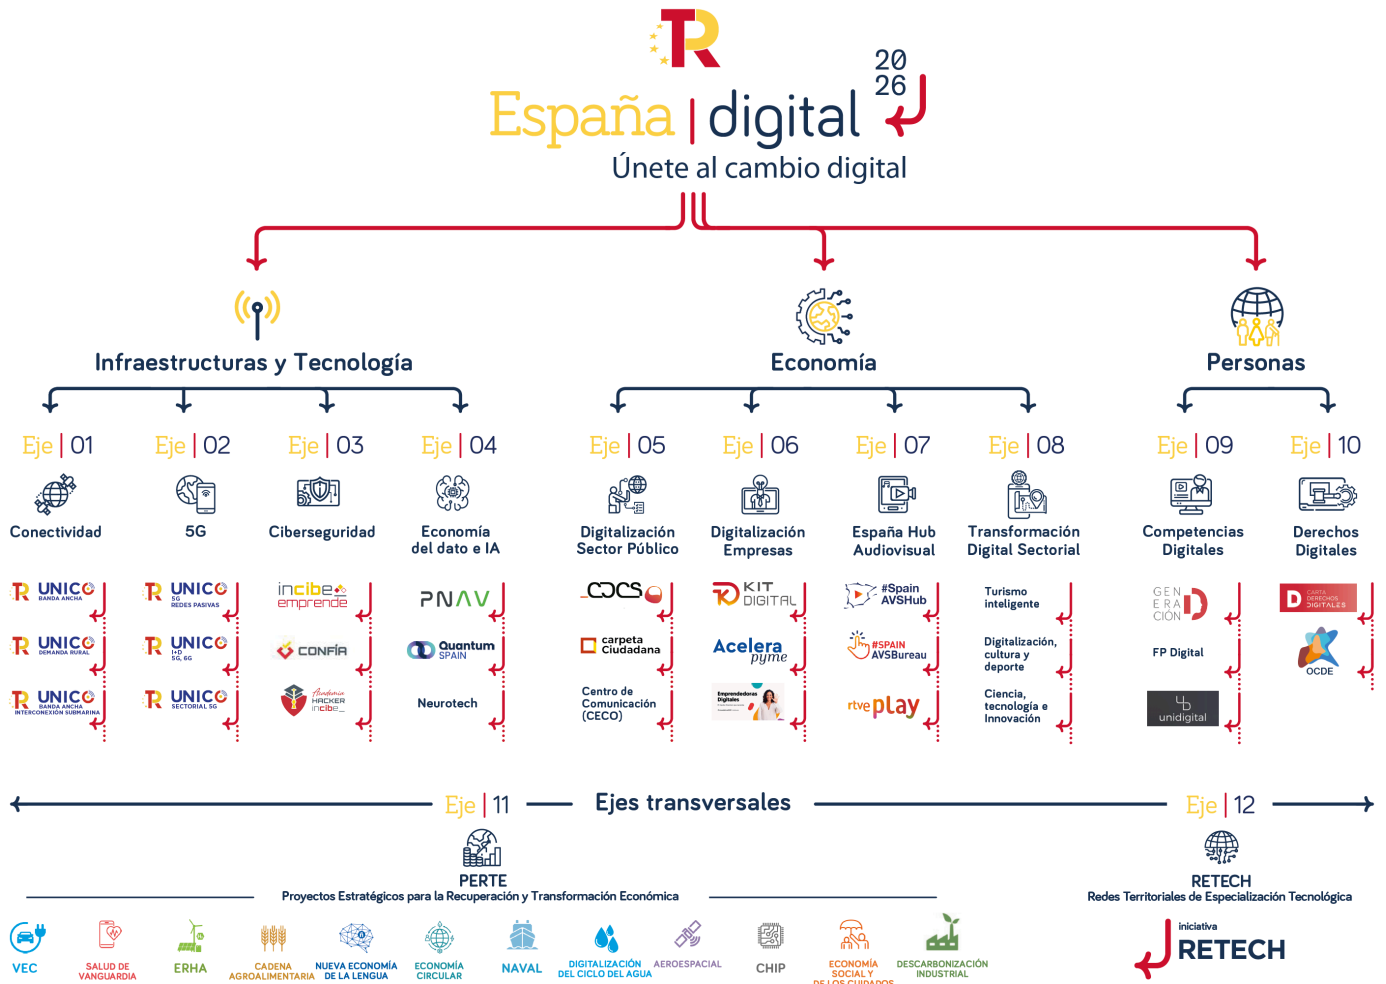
España | digital 2026
Únete al cambio digital

Infraestructuras y Tecnología

Economía

Personas

Eje | 01
Conectividad
UNICO BANDA ANCHA
UNICO DEMANDA RURAL
UNICO BANDA ANCHA INTERCONEXIÓN SUBMARINA

Eje | 02
5G
UNICO 5G REDES PASIVAS
UNICO I+D 5G, 6G
UNICO SECTORIAL 5G

Eje | 03
Ciberseguridad
incibe emprende
CONFÍA
Academia HACKER incibe

Eje | 04
Economía del dato e IA
PNAV
Quantum SPAIN
Neurotech

Eje | 05
Digitalización Sector Público
CDCS
carpeta Ciudadana
Centro de Comunicación (CECO)

Eje | 06
Digitalización Empresas
KIT DIGITAL
Acelera pyme
Emprendedoras Digitales

Eje | 07
España Hub Audiovisual
#Spain AVSHub
#SPAIN AVSBureau
rtve play

Eje | 08
Transformación Digital Sectorial
Turismo inteligente
Digitalización, cultura y deporte
Ciencia, tecnología e Innovación

Eje | 09
Competencias Digitales
GEN E RA CIÓN D
FP Digital
unidigital

Eje | 10
Derechos Digitales
CARTA DERECHOS DIGITALES
OCDE

Eje | 11
Ejes transversales
Eje | 12

PERTE
Proyectos Estratégicos para la Recuperación y Transformación Económica

RETECH
Redes Territoriales de Especialización Tecnológica

VEC
SALUD DE VANGUARDIA
ERHA
CADENA AGROALIMENTARIA
NUEVA ECONOMÍA DE LA LENGUA
ECONOMÍA CIRCULAR
NAVAL
DIGITALIZACIÓN DEL CICLO DEL AGUA
AEROESPACIAL
CHIP
ECONOMÍA SOCIAL Y DE LOS CUIDADOS
DESCARBONIZACIÓN INDUSTRIAL

iniciativa RETECH